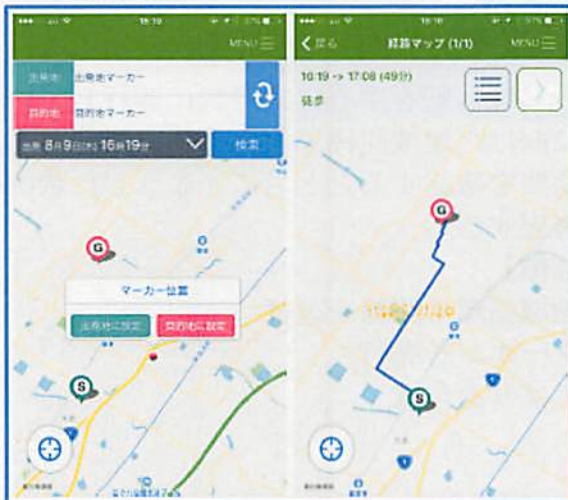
16:10

MENU

出発地 出発地マーカー

目的地 目的地マーカー

出発 8月9日(木) 16時19分

検索

G

マーカー位置

出発地に設定

目的地に設定

S

16:10

く戻る 経路マップ (1/1) MENU

16:19 -> 17:08 (49分)

徒歩

G

S